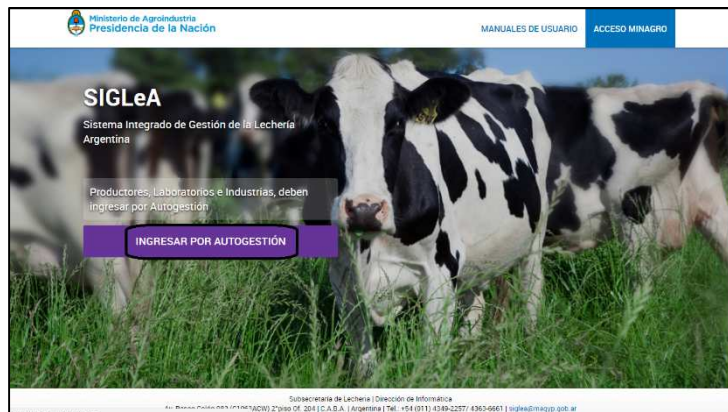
Ministerio de Agroindustria
Presidencia de la Nación

MANUALES DE USUARIO
ACCESO MINAGRO

SIGLeA

Sistema Integrado de Gestión de la Lechería Argentina

Productores, Laboratorios e Industrias, deben ingresar por Autogestión

INGRESAR POR AUTOGESTIÓN

Subsecretaría de Lechería | Dirección de Informática
Av. Paseo Colón 982 (C1063ACW) 2°piso Of. 204 | C.A.B.A. | Argentina | Tel.: +54 (011) 4349-2257/ 4363-6661 | siglea@magyp.gob.ar